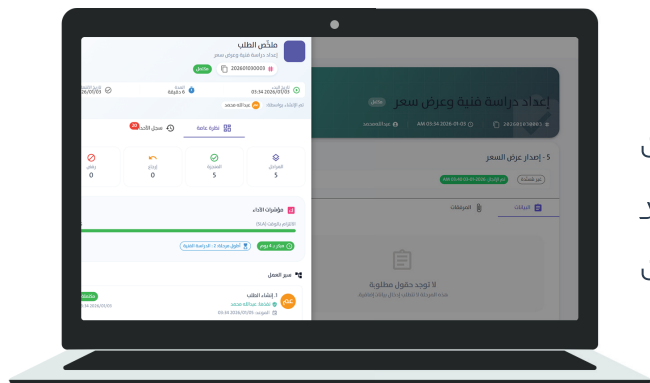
ملخّص الطلب
إعداد دراسة فنية وعرض سعر
مكتمل
202601000003 #

03:34 2026/01/01
0 دقيقة
2026/01/01

تم الإنشاء بواسطة
عبدالله محمد

نظرة عامة
سجل الأحداث 20

المراحل
5
المنجزة
5
إرجاع
0
رفض
0

مؤشرات الأداء
الالتزام بالوقت (SLA)
مبكر: 4 يوم
أطول مرحلة: 2 - الدراسة الفنية

سير العمل
1. إنشاء الطلب
عبدالله محمد
03:34 2026/01/01
مكتملة

إعداد دراسة فنية وعرض سعر
مكتمل
202601000003
AM 03:34 2026-01-01
5 - إصدار عرض السعر
غير مكتملة
تم الإنجاز
AM 03:49 2026-01-01
البيانات
المرفقات
لا توجد حقول مطلوبة